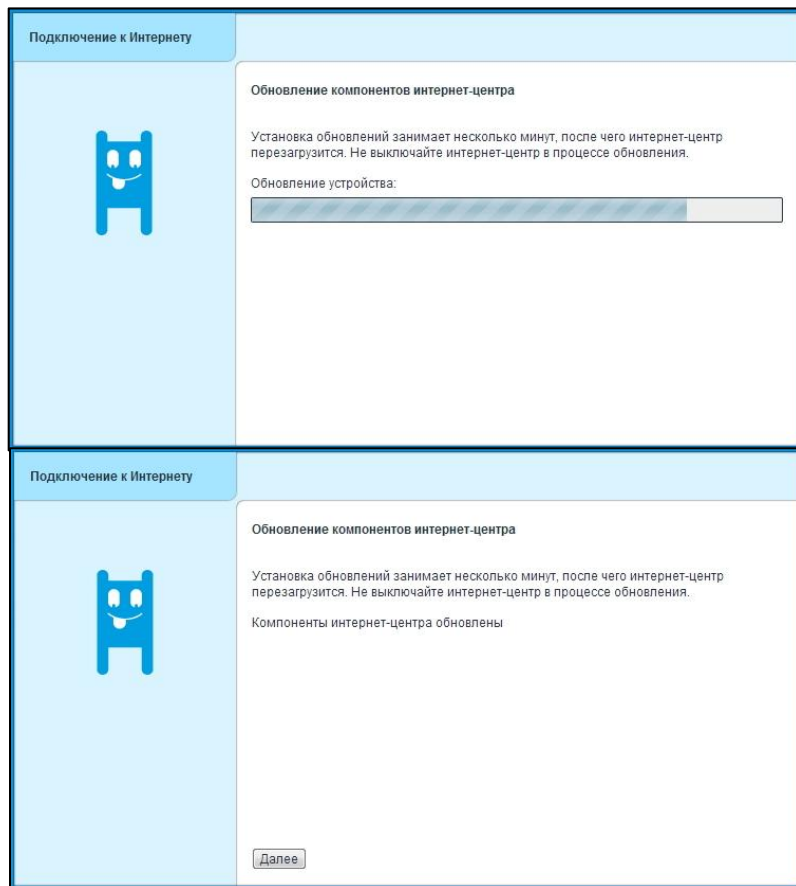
Подключение к Интернету

Обновление компонентов интернет-центра

Установка обновлений занимает несколько минут, после чего интернет-центр перезагрузится. Не выключайте интернет-центр в процессе обновления.

Обновление устройства:

Подключение к Интернету

Обновление компонентов интернет-центра

Установка обновлений занимает несколько минут, после чего интернет-центр перезагрузится. Не выключайте интернет-центр в процессе обновления.

Компоненты интернет-центра обновлены

Далее